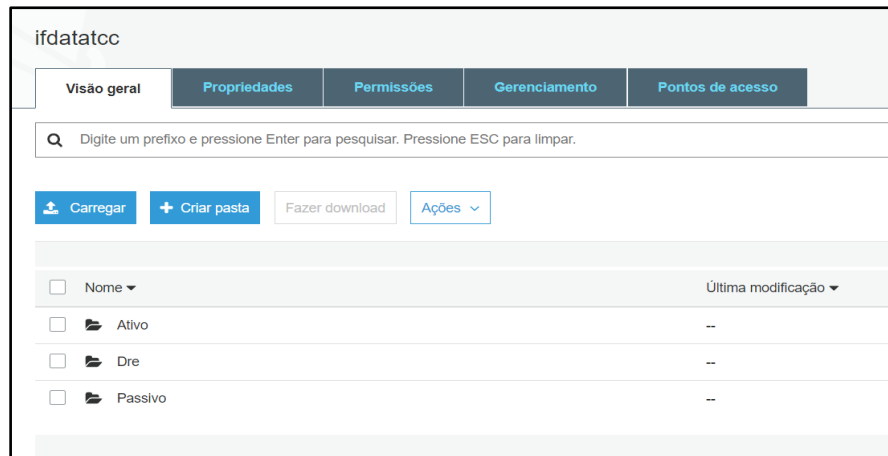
ifdatatcc

Visão geral | Propriedades | Permissões | Gerenciamento | Pontos de acesso

Digite um prefixo e pressione Enter para pesquisar. Pressione ESC para limpar.

Carregar | Criar pasta | Fazer download | Ações

| Nome | Última modificação |
|---|---|
| Ativo | -- |
| Dre | -- |
| Passivo | -- |